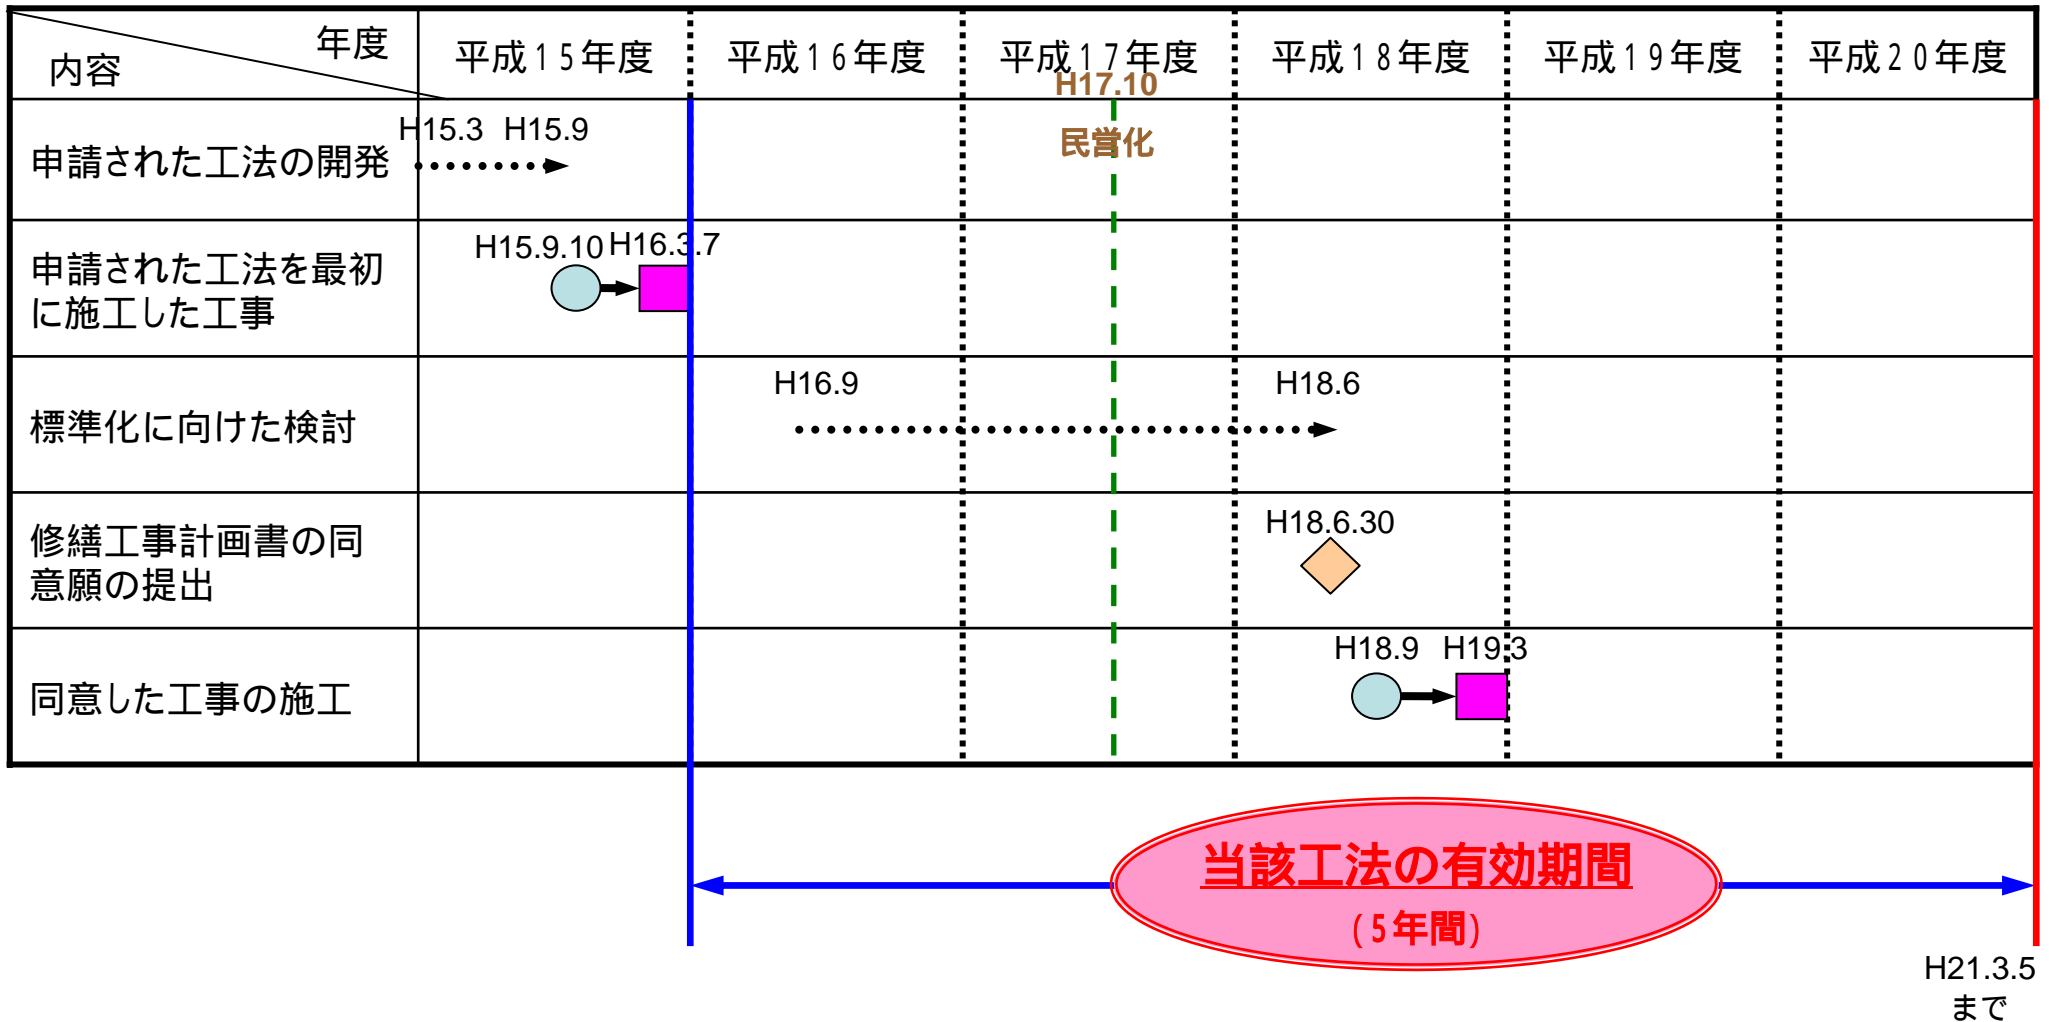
| 年度 内容 | 平成１５年度 | 平成１６年度 | 平成１７年度 | 平成１８年度 | 平成１９年度 | 平成２０年度 |
|---|---|---|---|---|---|---|
| 申請された工法の開発 | H15.3 H15.9 | | H17.10 民営化 | | | |
| 申請された工法を最初に施工した工事 | H15.9.10 H16.3.7 | | | | | |
| 標準化に向けた検討 | | H16.9 | | H18.6 | | |
| 修繕工事計画書の同意願の提出 | | | | H18.6.30 | | |
| 同意した工事の施工 | | | | H18.9 | H19.3 | |

当該工法の有効期間
（５年間）

H21.3.5
まで